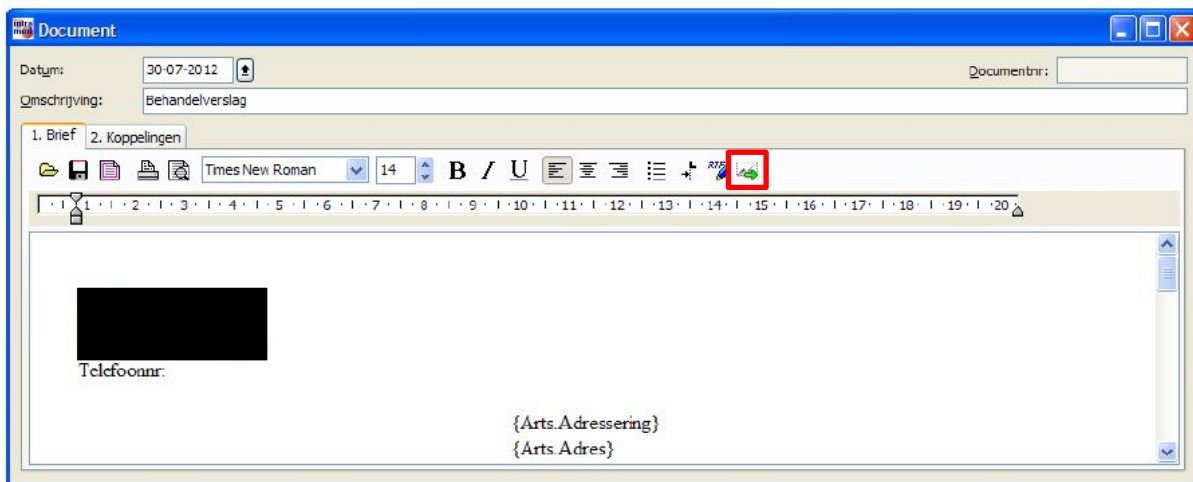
Document

Datum: 30-07-2012

Documentnr:

Omschrijving: Behandelverslag

1. Brief 2. Koppelingen

Times New Roman 14

B I U

1 · 2 · 3 · 4 · 5 · 6 · 7 · 8 · 9 · 10 · 11 · 12 · 13 · 14 · 15 · 16 · 17 · 18 · 19 · 20

Telefoonnr:

{Arts.Adressering}
{Arts.Adres}